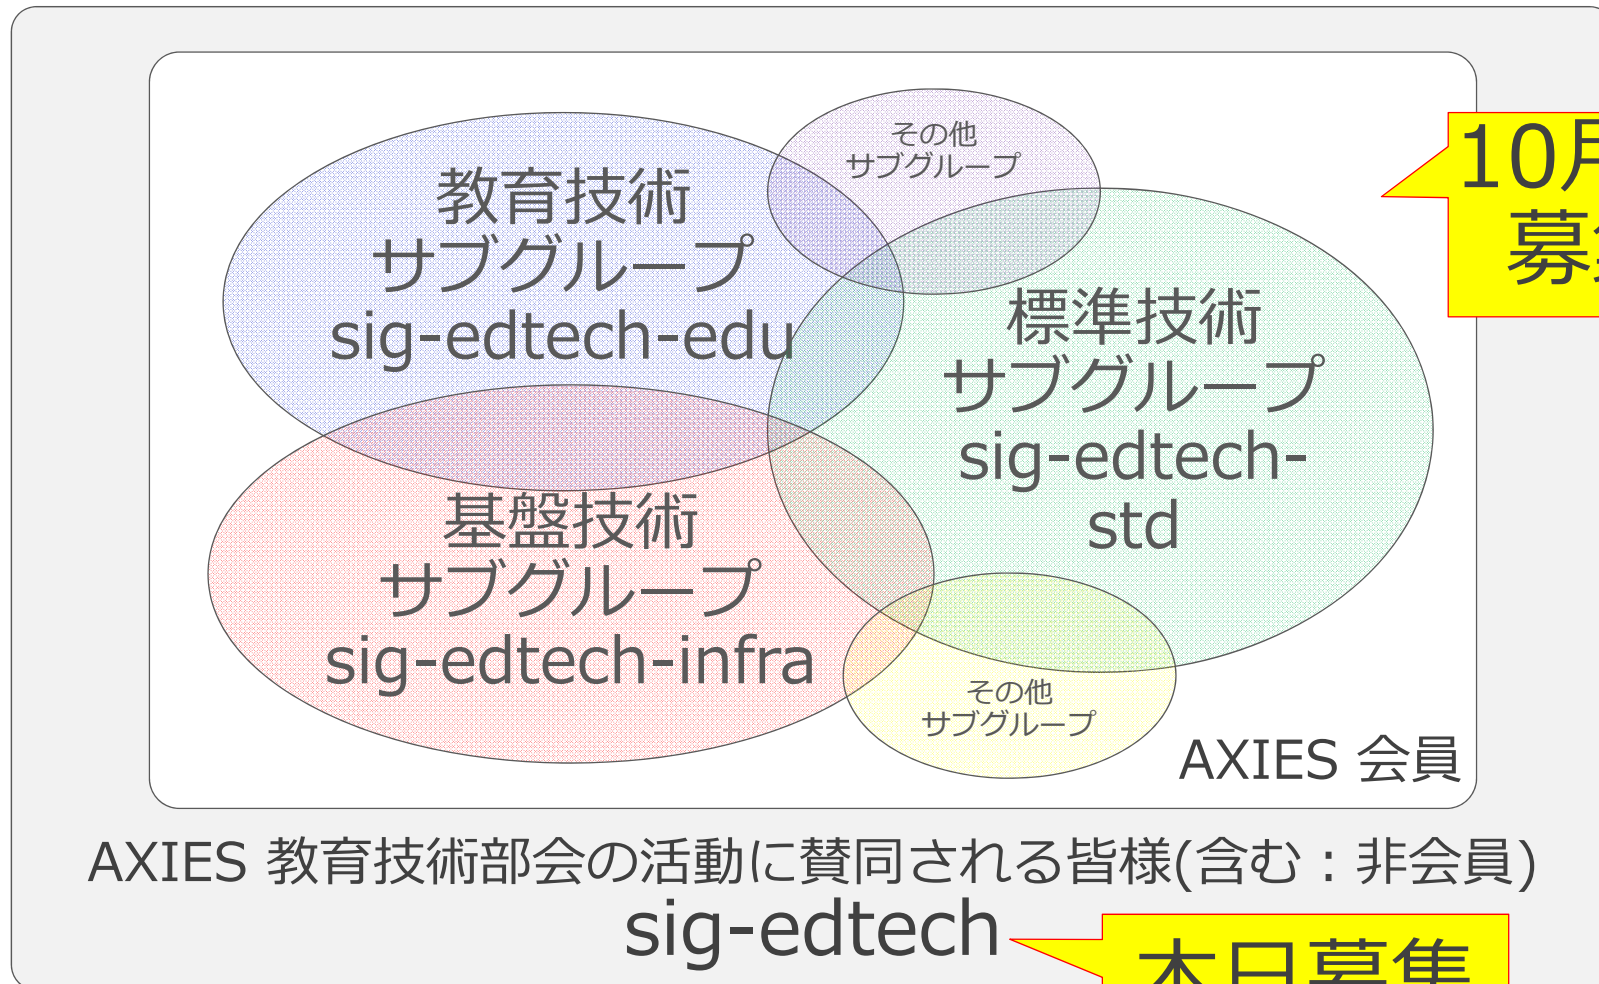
その他
サブグループ

教育技術
サブグループ
sig-edtech-edu

標準技術
サブグループ
sig-edtech-std

基盤技術
サブグループ
sig-edtech-infra

その他
サブグループ

AXIES 会員

10月
募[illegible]

AXIES 教育技術部会の活動に賛同される皆様(含む：非会員)
sig-edtech

本日募集